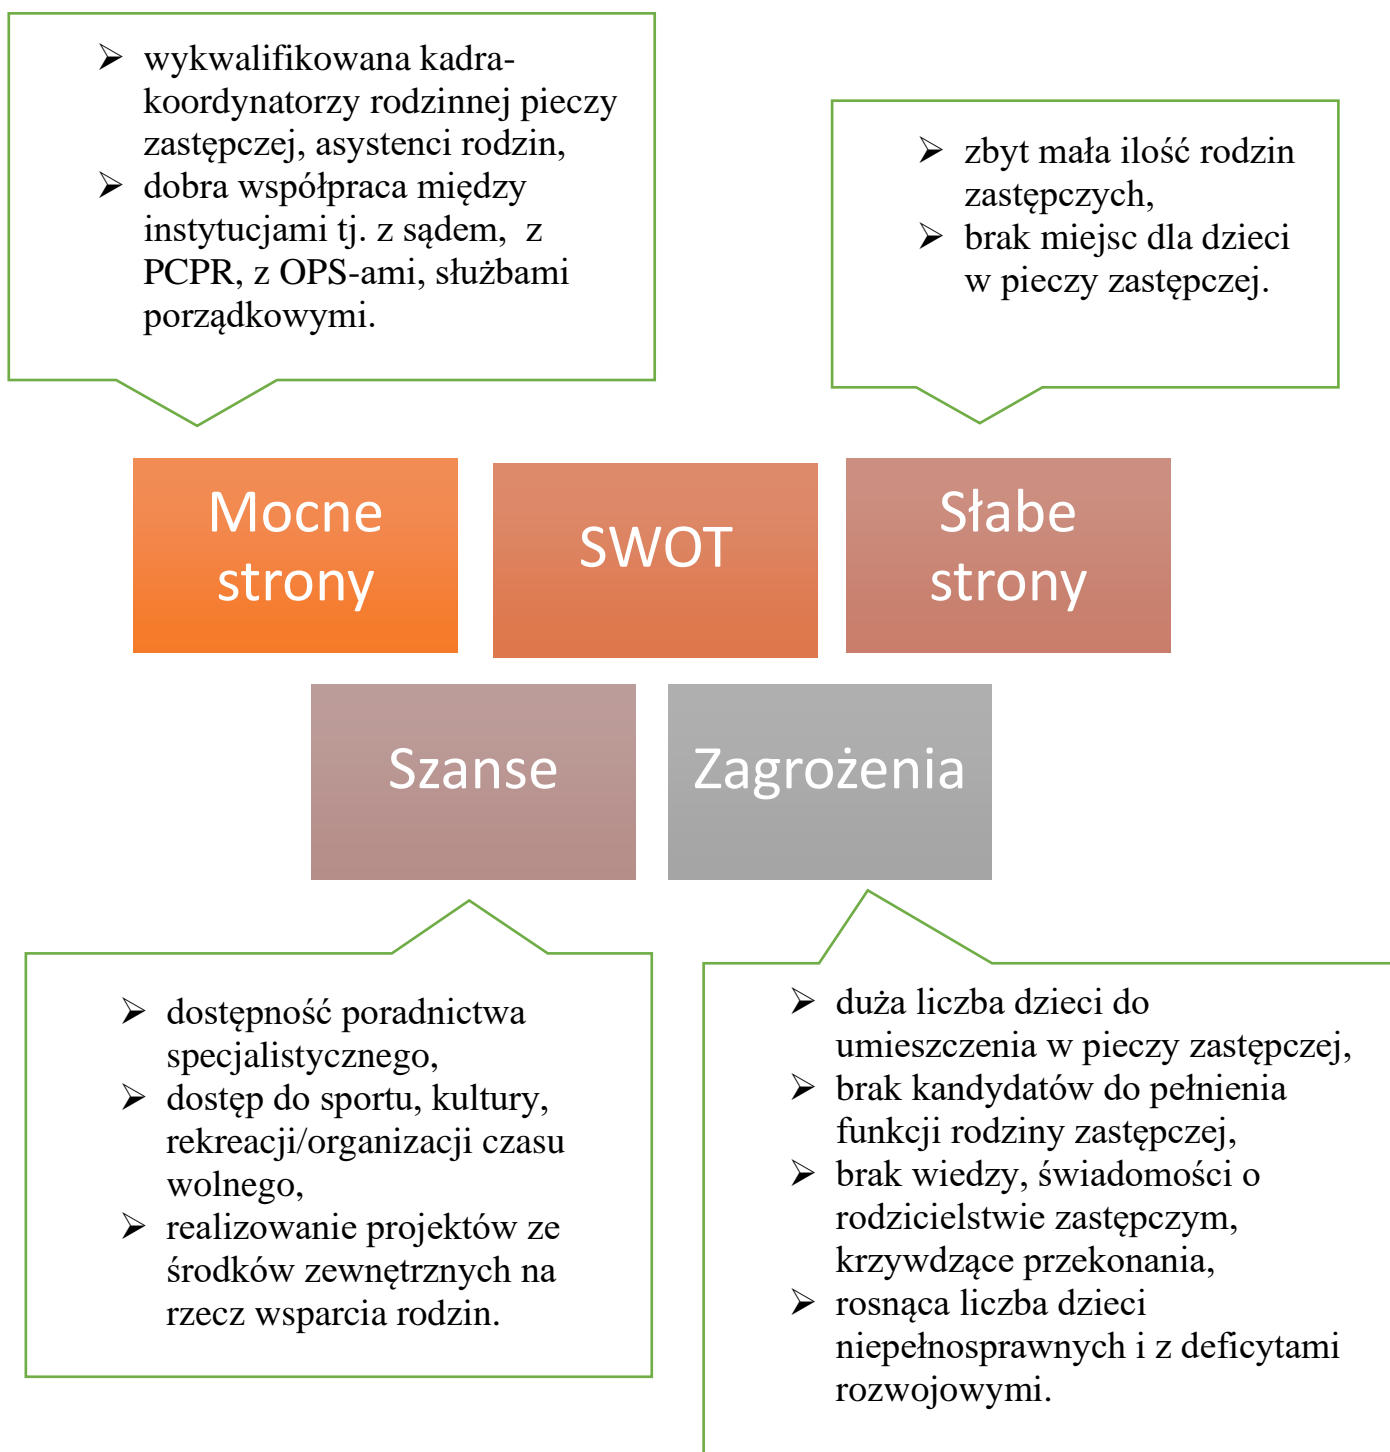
- wykwalifikowana kadra-koordynatorzy rodzinnej pieczy zastępczej, asystenci rodzin,
- dobra współpraca między instytucjami tj. z sądem, z PCPR, z OPS-ami, służbami porządkowymi.

- zbyt mała ilość rodzin zastępczych,
- brak miejsc dla dzieci w pieczy zastępczej.

Mocne strony

SWOT

Słabe strony

Szanse

Zagrożenia

- dostępność poradnictwa specjalistycznego,
- dostęp do sportu, kultury, rekreacji/organizacji czasu wolnego,
- realizowanie projektów ze środków zewnętrznych na rzecz wsparcia rodzin.

- duża liczba dzieci do umieszczenia w pieczy zastępczej,
- brak kandydatów do pełnienia funkcji rodziny zastępczej,
- brak wiedzy, świadomości o rodzicielstwie zastępczym, krzywdzące przekonania,
- rosnąca liczba dzieci niepełnosprawnych i z deficytami rozwojowymi.